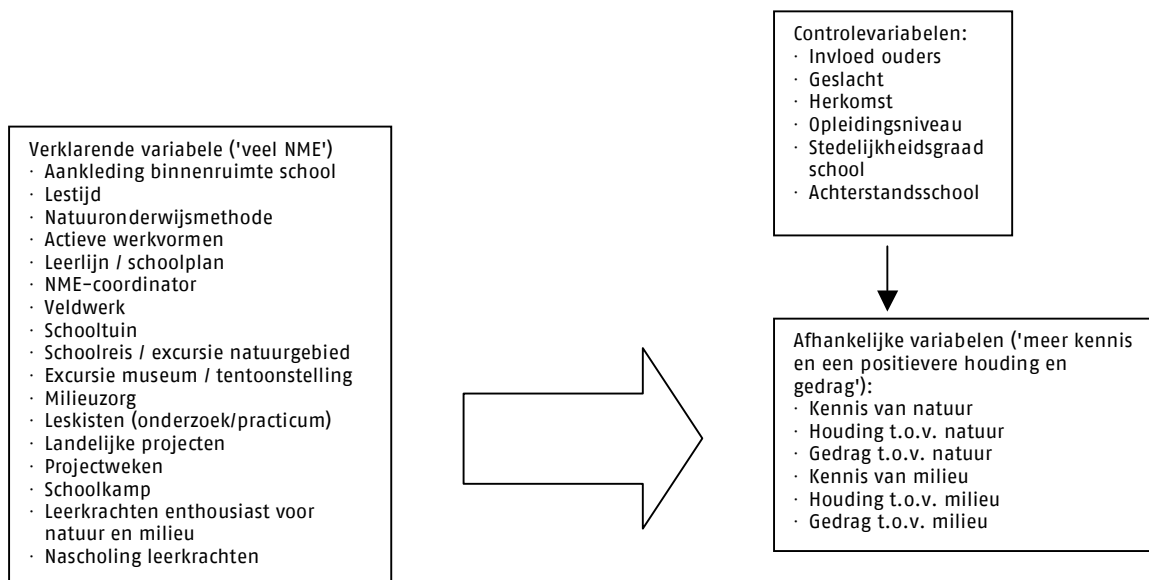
Verklarende variabele ('veel NME')
· Aankleding binnenruimte school
· Lestijd
· Natuuronderwijsmethode
· Actieve werkvormen
· Leerlijn / schoolplan
· NME-coordinator
· Veldwerk
· Schooltuin
· Schoolreis / excursie natuurgebied
· Excursie museum / tentoonstelling
· Milieuzorg
· Leskisten (onderzoek/practicum)
· Landelijke projecten
· Projectweken
· Schoolkamp
· Leerkrachten enthousiast voor natuur en milieu
· Nascholing leerkrachten

Controlevariabelen:
· Invloed ouders
· Geslacht
· Herkomst
· Opleidingsniveau
· Stedelijkheidsgraad school
· Achterstandsschool

Afhankelijke variabelen ('meer kennis en een positievere houding en gedrag'):
· Kennis van natuur
· Houding t.o.v. natuur
· Gedrag t.o.v. natuur
· Kennis van milieu
· Houding t.o.v. milieu
· Gedrag t.o.v. milieu